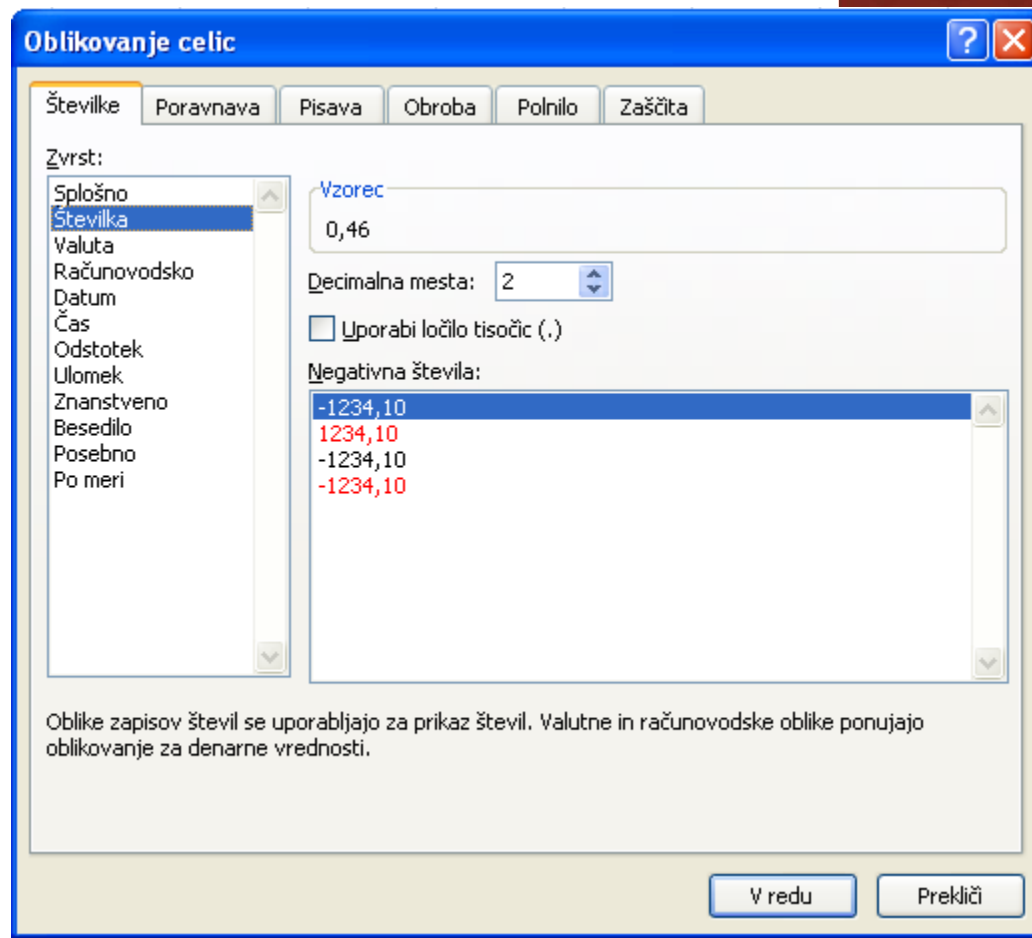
Oblikovanje celic

Številke | Poravnava | Pisava | Obroba | Polnilo | Zaščita

Zvrst:

Splošno
Številka
Valuta
Računovodsko
Datum
Čas
Odstotek
Ulomek
Znanstveno
Besedilo
Posebno
Po meri

Vzorec
0,46

Decimalna mesta: 2

Uporabi ločilo tisočic (.)

Negativna števila:

-1234,10
1234,10
-1234,10
-1234,10

Oblike zapisov števil se uporabljajo za prikaz števil. Valutne in računovodske oblike ponujajo oblikovanje za denarne vrednosti.

V redu | Prekliči